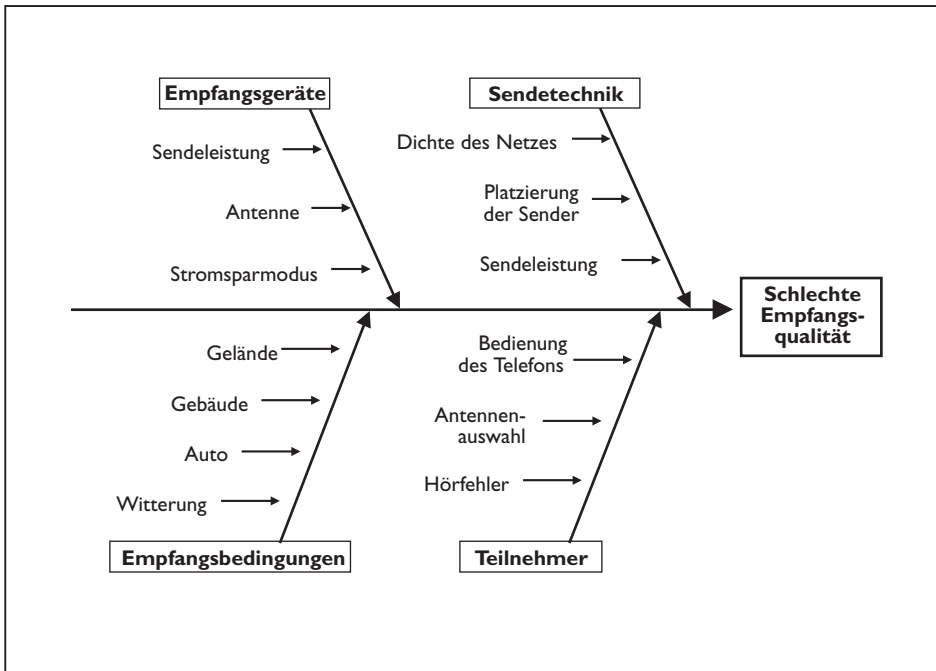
Empfangsgeräte

Sendeleistung

Antenne

Stromsparmodus

Sendetechnik

Dichte des Netzes

Platzierung der Sender

Sendeleistung

Schlechte Empfangsqualität

Gelände

Gebäude

Auto

Witterung

Empfangsbedingungen

Bedienung des Telefons

Antennenauswahl

Hörfehler

Teilnehmer